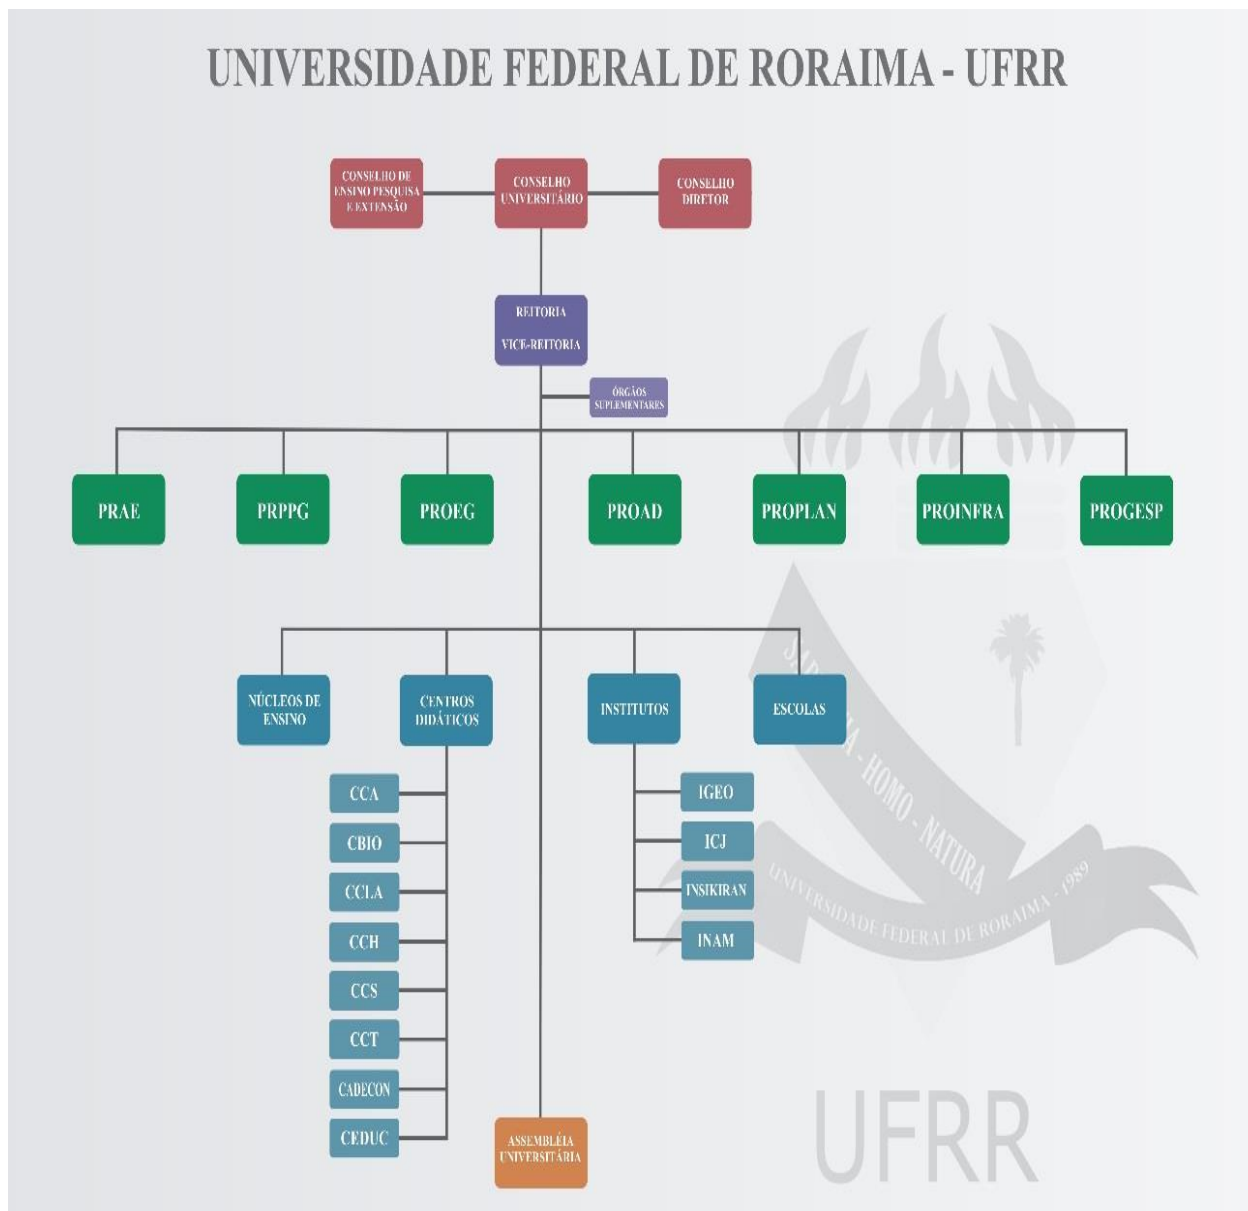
UNIVERSIDADE FEDERAL DE RORAIMA - UFRR

CONSELHO DE ENSINO PESQUISA E EXTENSÃO

CONSELHO UNIVERSITÁRIO

CONSELHO DIRETOR

REITORIA

VICE-REITORIA

ÓRGÃOS SUPLEMENTARES

PRAE

PRPPG

PROEG

PROAD

PROPLAN

PROINFRA

PROGESP

NÚCLEOS DE ENSINO

CENTROS DIDÁTICOS

INSTITUTOS

ESCOLAS

CCA

CBIO

CCLA

CCH

CCS

CCT

CADECON

CEDUC

IGEO

ICJ

INSIKIRAN

INAM

ASSEMBLÉIA UNIVERSITÁRIA

SAPIENTIA - HOMO - NATURA

UNIVERSIDADE FEDERAL DE RORAIMA - 1989

UFRR